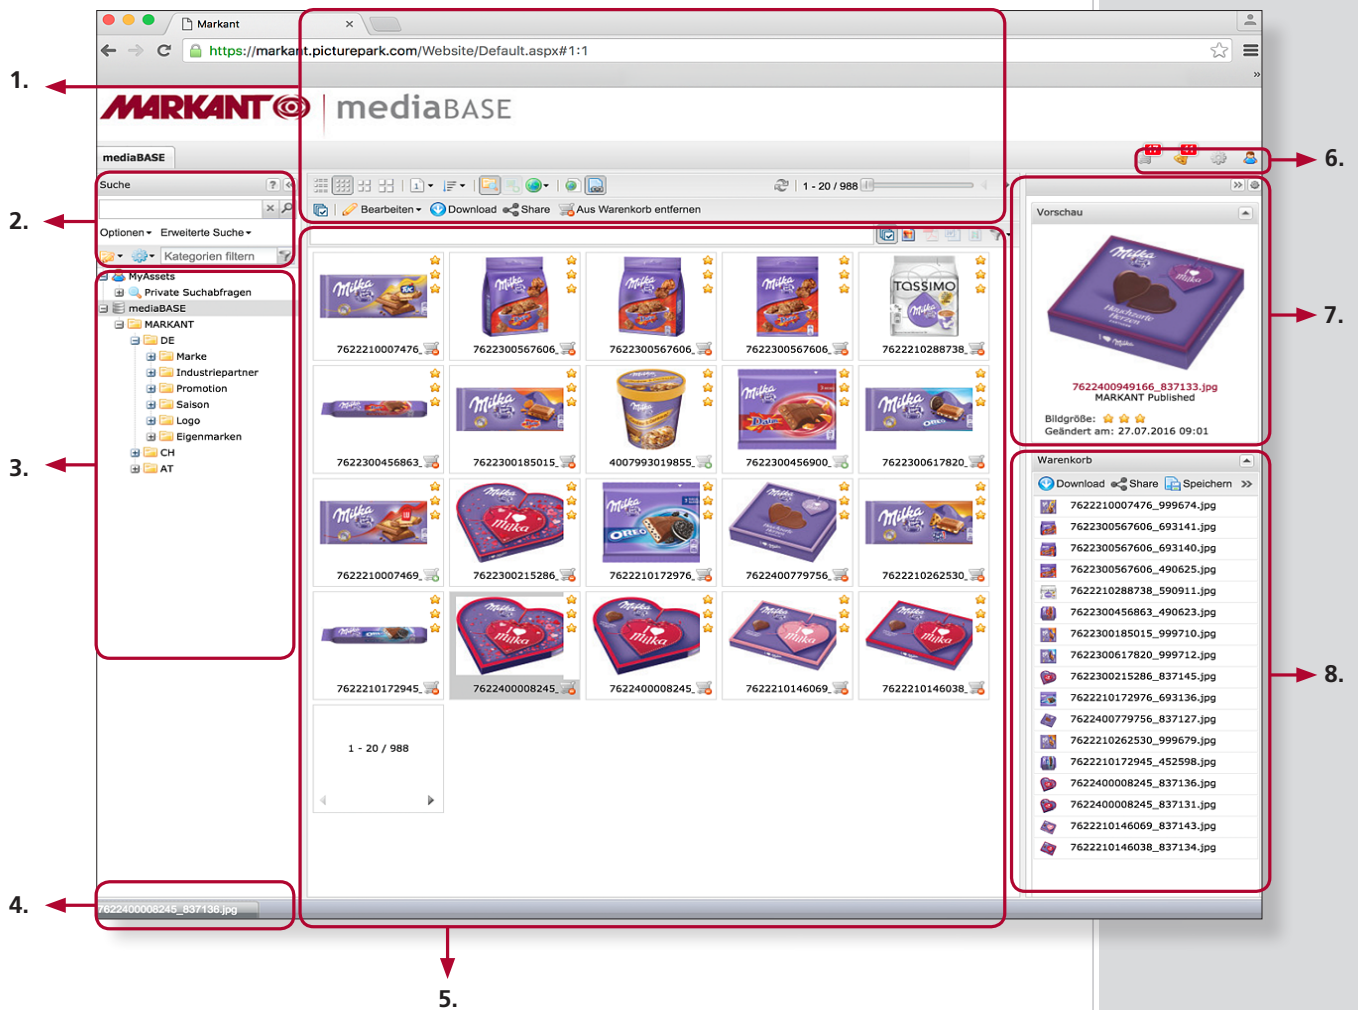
Markant ×

https://markant.picturepark.com/Website/Default.aspx#1:1

1.

MARKANT | mediaBASE

mediaBASE

6.

Suche

2.

Optionen ▾ Erweiterte Suche ▾

Kategorien filtern

MyAssets
Private Suchabfragen
mediaBASE
MARKANT
DE
Marke
Industriepartner
Promotion
Saison
Logo
Eigenmarken
CH
AT

3.

Bearbeiten ▾ Download Share Aus Warenkorb entfernen

1 - 20 / 988

7622210007476_
7622300567606_
7622300567606_
7622300567606_
7622210288738_
7622300456863_
7622300185015_
4007993019855_
7622300456900_
7622300617820_
7622210007469_
7622300215286_
7622210172976_
7622400779756_
7622210262530_
7622210172945_
7622400008245_
7622400008245_
7622210146069_
7622210146038_

1 - 20 / 988

Vorschau

7.

7622400949166_837133.jpg
MARKANT Published

Bildgröße:
Geändert am: 27.07.2016 09:01

Warenkorb

Download Share Speichern

7622210007476_999674.jpg
7622300567606_693141.jpg
7622300567606_693140.jpg
7622300567606_490625.jpg
7622210288738_590911.jpg
7622300456863_490623.jpg
7622300185015_999710.jpg
7622300617820_999712.jpg
7622300215286_837145.jpg
7622210172976_693136.jpg
7622400779756_837127.jpg
7622210262530_999679.jpg
7622210172945_452598.jpg
7622400008245_837136.jpg
7622400008245_837131.jpg
7622210146069_837143.jpg
7622210146038_837134.jpg

8.

4.

7622400008245_837136.jpg

5.